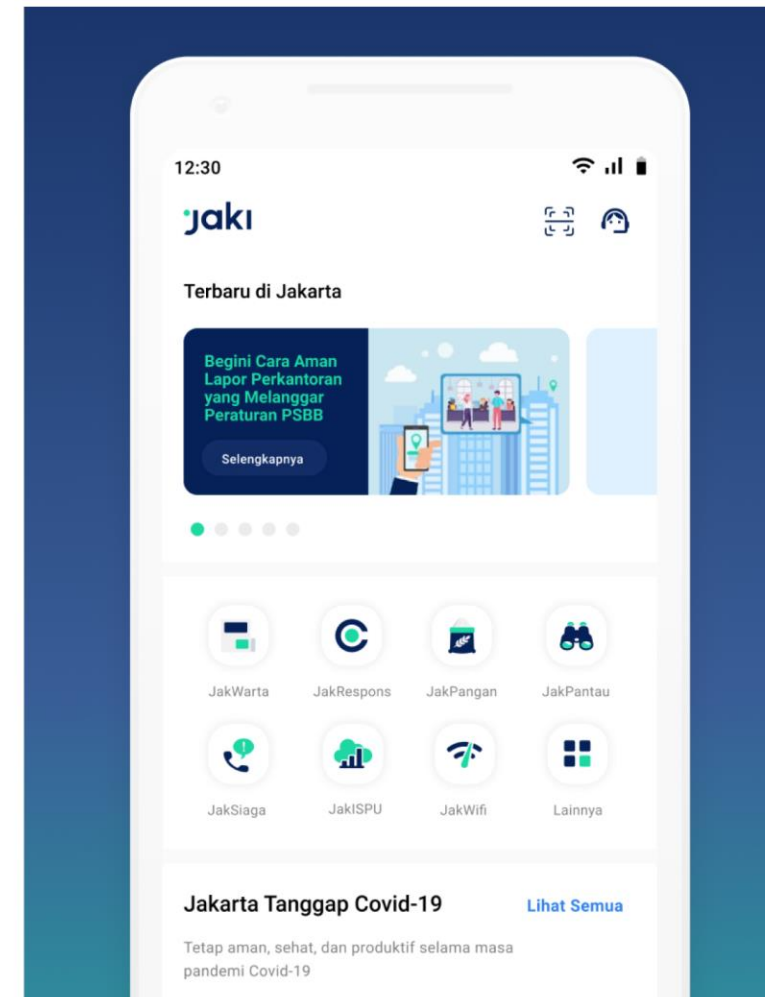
12:30

jaki

Terbaru di Jakarta

Begini Cara Aman Lapor Perkantoran yang Melanggar Peraturan PSBB

Selengkapnya

JakWarta
JakRespons
JakPangan
JakPantau
JakSiaga
JakISPU
JakWifi
Lainnya

Jakarta Tanggap Covid-19

Lihat Semua

Tetap aman, sehat, dan produktif selama masa pandemi Covid-19